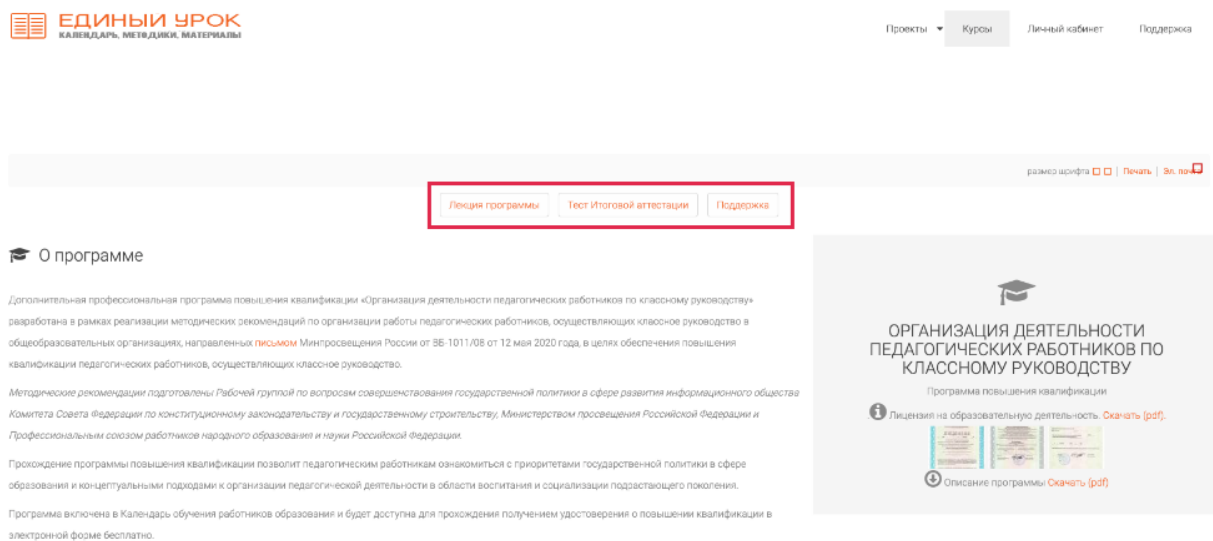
ЕДИНЫЙ УРОК
КАЛЕНДАРЬ, МЕТОДИКИ, МАТЕРИАЛЫ

Проекты Курсы Личный кабинет Поддержка

размер шрифта | Печать | Эл. почта

Лекция программы Тест Итоговой аттестации Поддержка

О программе

Дополнительная профессиональная программа повышения квалификации «Организация деятельности педагогических работников по классному руководству» разработана в рамках реализации методических рекомендаций по организации работы педагогических работников, осуществляющих классное руководство в общеобразовательных организациях, направленных письмом Минпросвещения России от ВБ-1011/08 от 12 мая 2020 года, в целях обеспечения повышения квалификации педагогических работников, осуществляющих классное руководство.

Методические рекомендации подготовлены Рабочей группой по вопросам совершенствования государственной политики в сфере развития информационного общества Комитета Совета Федерации по конституционному законодательству и государственному строительству, Министерством просвещения Российской Федерации и Профессиональным союзом работников народного образования и науки Российской Федерации.

Прохождение программы повышения квалификации позволит педагогическим работникам ознакомиться с приоритетами государственной политики в сфере образования и концептуальными подходами к организации педагогической деятельности в области воспитания и социализации подрастающего поколения.

Программа включена в Календарь обучения работников образования и будет доступна для прохождения получением удостоверения о повышении квалификации в электронной форме бесплатно.

ОРГАНИЗАЦИЯ ДЕЯТЕЛЬНОСТИ ПЕДАГОГИЧЕСКИХ РАБОТНИКОВ ПО КЛАССНОМУ РУКОВОДСТВУ

Программа повышения квалификации

Лицензия на образовательную деятельность. Скачать (pdf).

Описание программы Скачать (pdf)